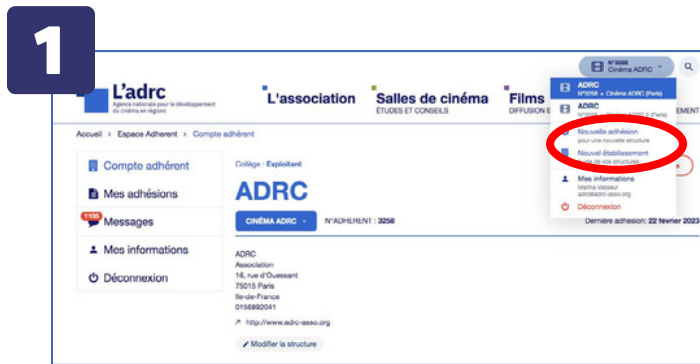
1

L'adrc
Agence nationale pour le développement du cinéma en régions

L'association

Salles de cinéma
ÉTUDES ET CONSEILS

Films
DIFFUSION E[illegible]

N°3256
Cinéma ADRC

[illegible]EMENT

ADRC
N°3256 • Cinéma ADRC (Paris)

ADRC
N°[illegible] • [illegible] (Paris)

Nouvelle adhésion
pour une nouvelle structure

Nouvel établissement
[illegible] de vos structures

Mes informations
Marina Vasseur
adrc@adrc-asso.org

Déconnexion

Accueil > Espace Adherent > Compte adhérent

Compte adhérent

Mes adhésions

1166 Messages

Mes informations

Déconnexion

Collège : Exploitant

ADRC

CINÉMA ADRC

N°ADHERENT : 3256

Dernière adhesion: 22 fevrier 2023

ADRC
Association
16, rue d'Ouessant
75015 Paris
Ile-de-France
0156892041

http://www.adrc-asso.org

Modifier la structure